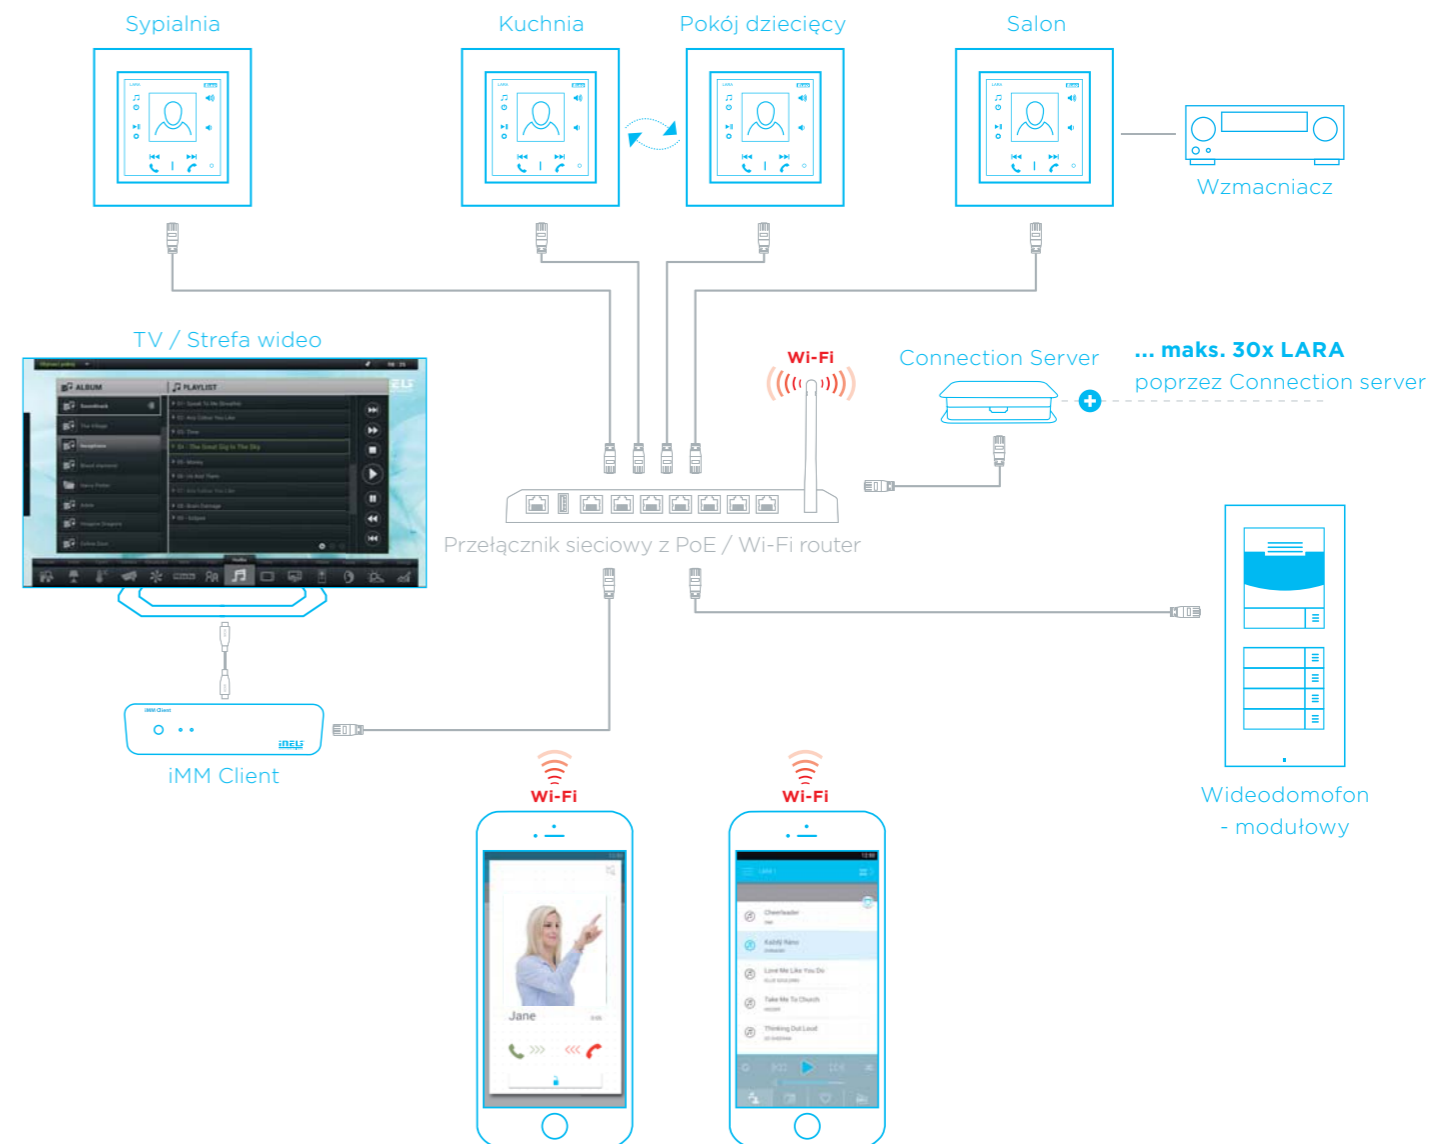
Sypialnia

Kuchnia

Pokój dziecięcy

Salon

Wzmacniacz

TV / Strefa wideo

ALBUM

PLAYLIST

Wi-Fi

Connection Server

... maks. 30x LARA

poprzez Connection server

Przełącznik sieciowy z PoE / Wi-Fi router

iMM Client

iNELS

Wi-Fi

Wi-Fi

Jane

Wideodomofon
- modułowy